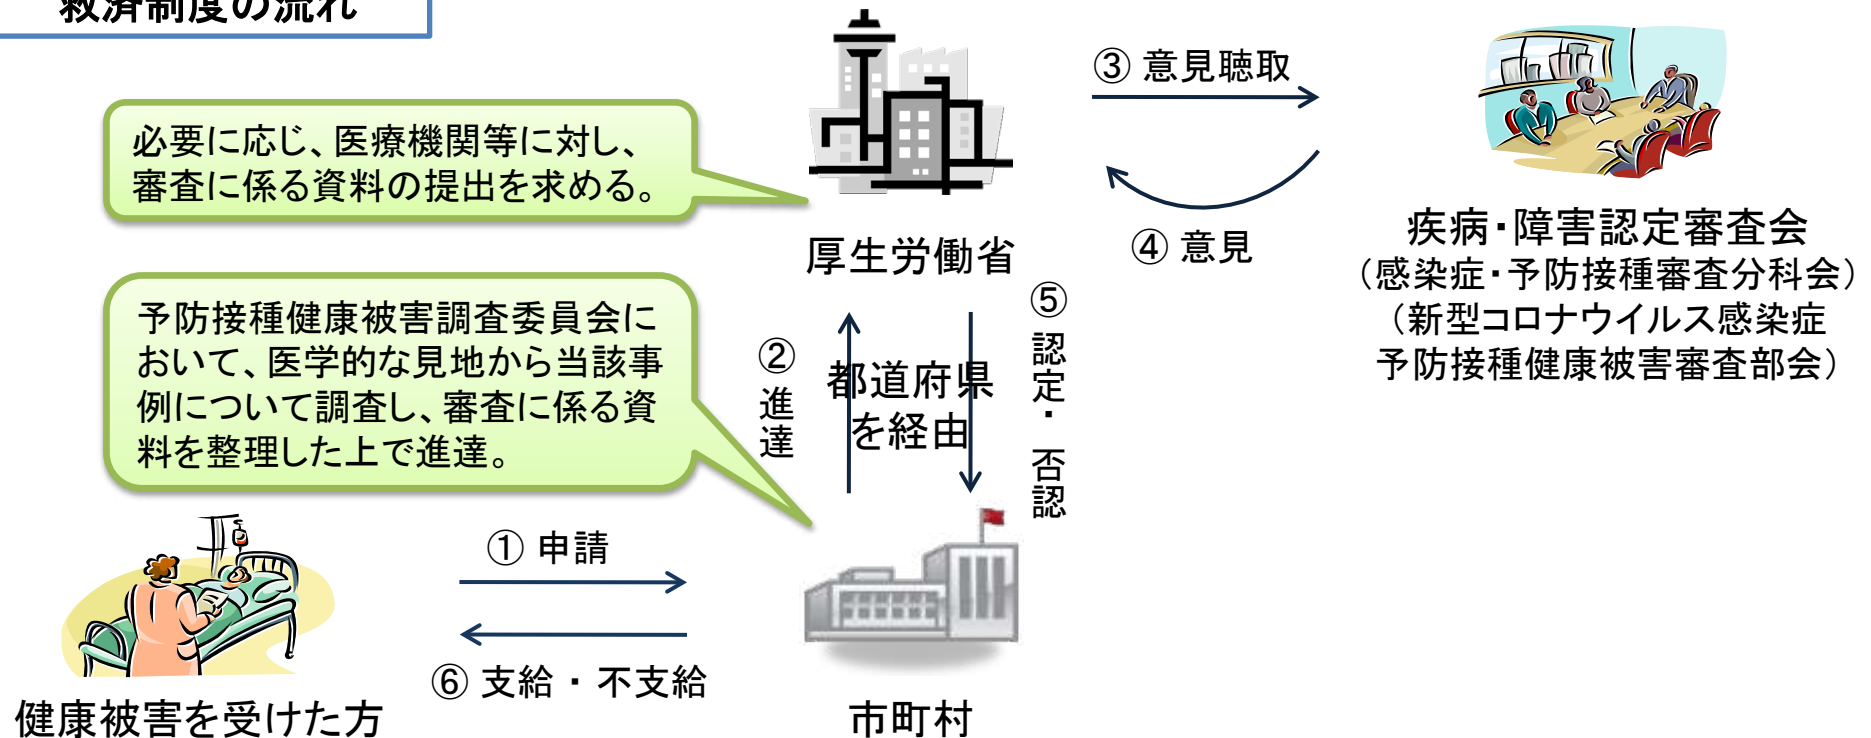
救済制度の流れ

必要に応じ、医療機関等に対し、審査に係る資料の提出を求める。

厚生労働省

③ 意見聴取

④ 意見

疾病・障害認定審査会
（感染症・予防接種審査分科会）
（新型コロナウイルス感染症予防接種健康被害審査部会）

予防接種健康被害調査委員会において、医学的な見地から当該事例について調査し、審査に係る資料を整理した上で進達。

② 進達

都道府県を経由

⑤ 認定・否認

① 申請

⑥ 支給・不支給

健康被害を受けた方

市町村